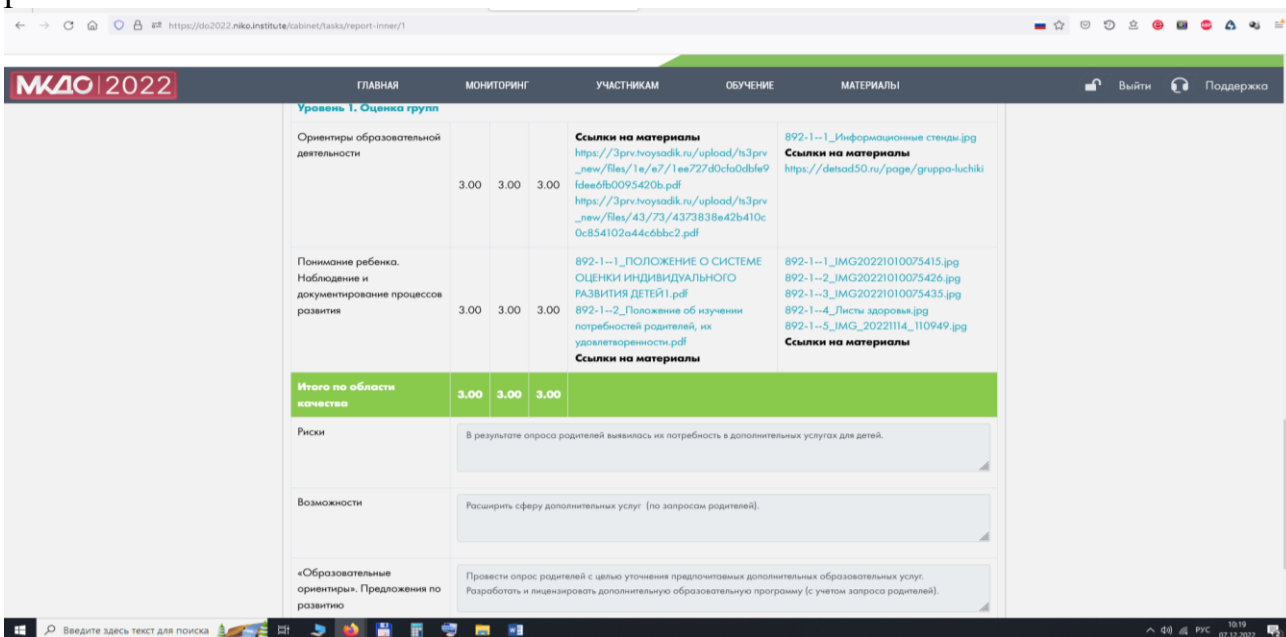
https://do2022.niko.institute/cabinet/tasks/report-inner/1

МКДО 2022

ГЛАВНАЯ МОНИТОРИНГ УЧАСТНИКАМ ОБУЧЕНИЕ МАТЕРИАЛЫ

Выйти Поддержка

Уровень 1. Оценка групп

| | | | | | |
|---|---|---|---|---|---|
| Ориентиры образовательной деятельности | 3.00 | 3.00 | 3.00 | Ссылки на материалы https://3prv.tvoysadik.ru/upload/ts3prv_new/files/1e/e7/1ee727d0cfa0dbfe9fdee6fb0095420b.pdf https://3prv.tvoysadik.ru/upload/ts3prv_new/files/43/73/4373838e42b410c0c854102a44c6bbc2.pdf | 892-1--1_Информационные стенды.jpg Ссылки на материалы https://detsad50.ru/page/gruppa-luchiki |
| Понимание ребенка. Наблюдение и документирование процессов развития | 3.00 | 3.00 | 3.00 | 892-1--1_ПОЛОЖЕНИЕ О СИСТЕМЕ ОЦЕНКИ ИНДИВИДУАЛЬНОГО РАЗВИТИЯ ДЕТЕЙ1.pdf 892-1--2_Положение об изучении потребностей родителей, их удовлетворенности.pdf Ссылки на материалы | 892-1--1_IMG20221010075415.jpg 892-1--2_IMG20221010075426.jpg 892-1--3_IMG20221010075435.jpg 892-1--4_Листы здоровья.jpg 892-1--5_IMG_20221114_110949.jpg Ссылки на материалы |
| Итого по области качества | 3.00 | 3.00 | 3.00 | | |

Риски
В результате опроса родителей выявилась их потребность в дополнительных услугах для детей.

Возможности
Расширить сферу дополнительных услуг (по запросам родителей).

«Образовательные ориентиры». Предложения по развитию
Провести опрос родителей с целью уточнения предпочитаемых дополнительных образовательных услуг. Разработать и лицензировать дополнительную образовательную программу (с учетом запроса родителей).

Введите здесь текст для поиска

РУС 10:19 07.12.2022